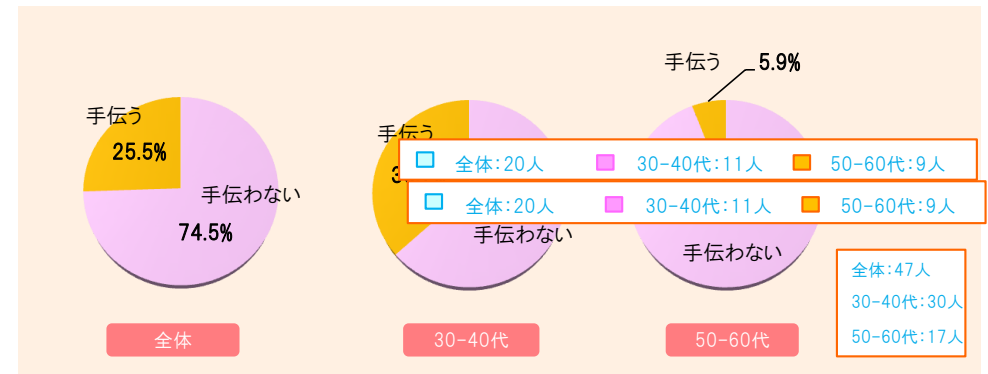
手伝う
25.5%
手伝わない
74.5%
全体

手伝う
3
手伝わない
30-40代

手伝う
5.9%
手伝わない
50-60代

全体:20人　30-40代:11人　50-60代:9人

全体:20人　30-40代:11人　50-60代:9人

全体:47人
30-40代:30人
50-60代:17人